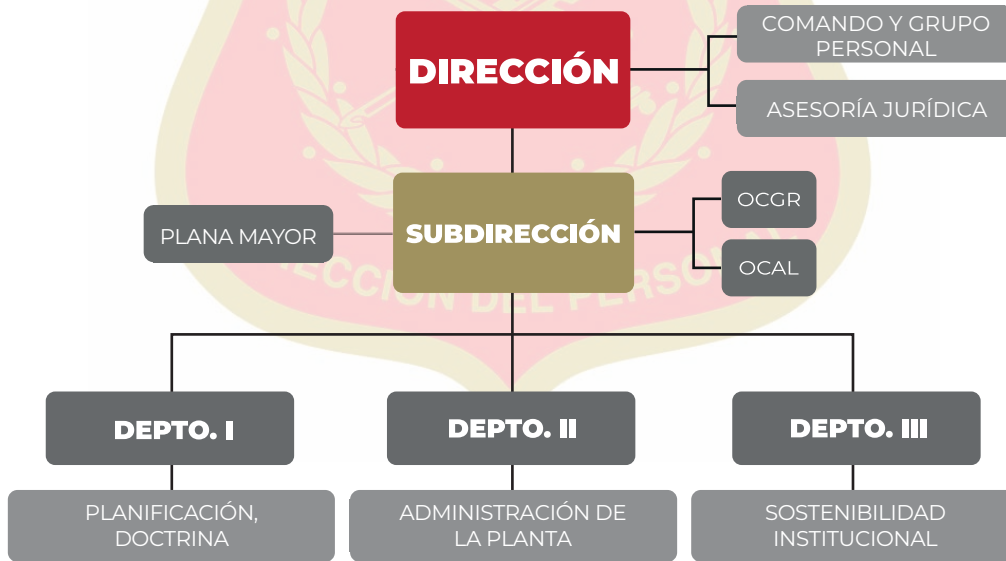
DIRECCIÓN

COMANDO Y GRUPO PERSONAL

ASESORÍA JURÍDICA

PLANA MAYOR

SUBDIRECCIÓN

OCGR

OCAL

DEPTO. I

PLANIFICACIÓN, DOCTRINA

DEPTO. II

ADMINISTRACIÓN DE LA PLANTA

DEPTO. III

SOSTENIBILIDAD INSTITUCIONAL